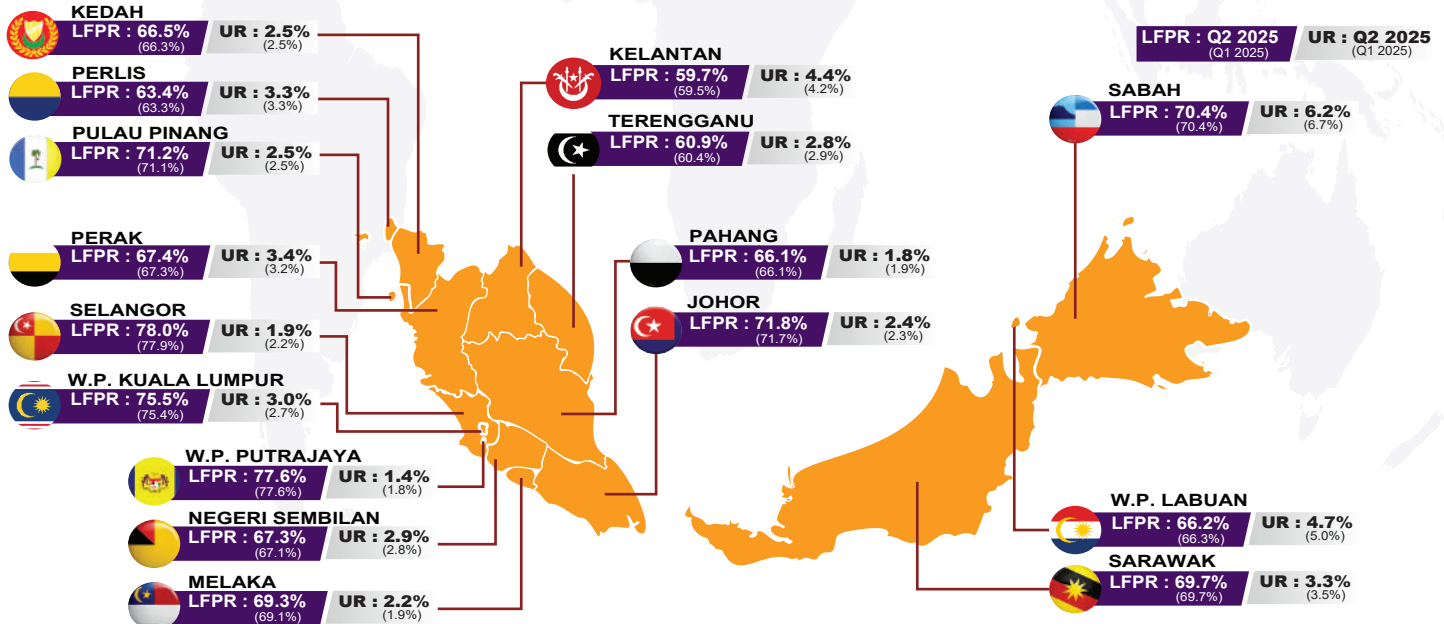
KEDAH
LFPR : 66.5%
(66.3%)
UR : 2.5%
(2.5%)

PERLIS
LFPR : 63.4%
(63.3%)
UR : 3.3%
(3.3%)

PULAU PINANG
LFPR : 71.2%
(71.1%)
UR : 2.5%
(2.5%)

PERAK
LFPR : 67.4%
(67.3%)
UR : 3.4%
(3.2%)

SELANGOR
LFPR : 78.0%
(77.9%)
UR : 1.9%
(2.2%)

W.P. KUALA LUMPUR
LFPR : 75.5%
(75.4%)
UR : 3.0%
(2.7%)

W.P. PUTRAJAYA
LFPR : 77.6%
(77.6%)
UR : 1.4%
(1.8%)

NEGERI SEMBILAN
LFPR : 67.3%
(67.1%)
UR : 2.9%
(2.8%)

MELAKA
LFPR : 69.3%
(69.1%)
UR : 2.2%
(1.9%)

KELANTAN
LFPR : 59.7%
(59.5%)
UR : 4.4%
(4.2%)

TERENGGANU
LFPR : 60.9%
(60.4%)
UR : 2.8%
(2.9%)

PAHANG
LFPR : 66.1%
(66.1%)
UR : 1.8%
(1.9%)

JOHOR
LFPR : 71.8%
(71.7%)
UR : 2.4%
(2.3%)

LFPR : Q2 2025
(Q1 2025)
UR : Q2 2025
(Q1 2025)

SABAH
LFPR : 70.4%
(70.4%)
UR : 6.2%
(6.7%)

W.P. LABUAN
LFPR : 66.2%
(66.3%)
UR : 4.7%
(5.0%)

SARAWAK
LFPR : 69.7%
(69.7%)
UR : 3.3%
(3.5%)